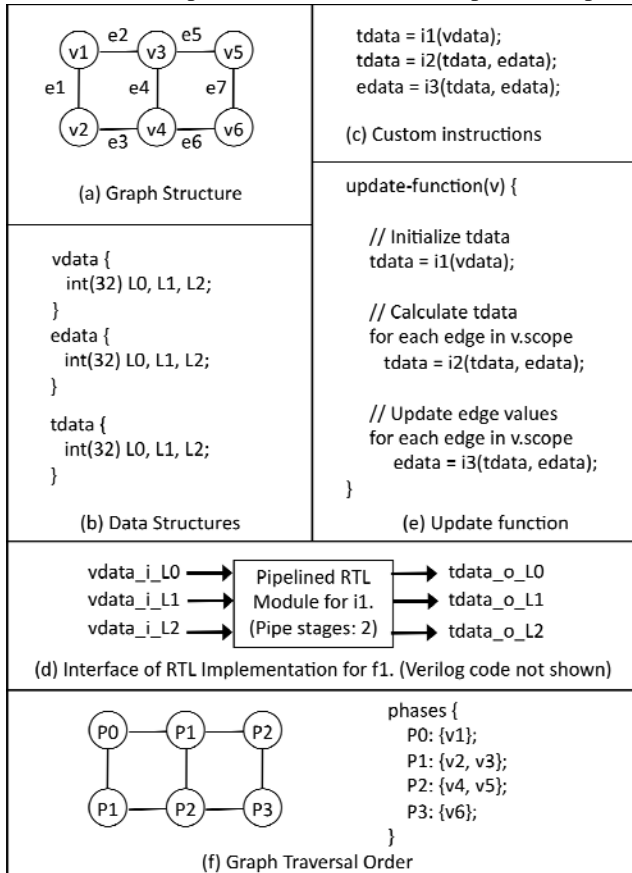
v1 e2 v3 e5 v5
e1 e4 e7
v2 e3 v4 e6 v6

(a) Graph Structure

tdata = i1(vdata);
tdata = i2(tdata, edata);
edata = i3(tdata, edata);

(c) Custom instructions

vdata {
int(32) L0, L1, L2;
}
edata {
int(32) L0, L1, L2;
}

tdata {
int(32) L0, L1, L2;
}

(b) Data Structures

update-function(v) {

// Initialize tdata
tdata = i1(vdata);

// Calculate tdata
for each edge in v.scope
tdata = i2(tdata, edata);

// Update edge values
for each edge in v.scope
edata = i3(tdata, edata);
}

(e) Update function

vdata_i_L0
vdata_i_L1
vdata_i_L2

Pipelined RTL Module for i1. (Pipe stages: 2)

tdata_o_L0
tdata_o_L1
tdata_o_L2

(d) Interface of RTL Implementation for f1. (Verilog code not shown)

P0 P1 P2
P1 P2 P3

phases {
P0: {v1};
P1: {v2, v3};
P2: {v4, v5};
P3: {v6};
}

(f) Graph Traversal Order